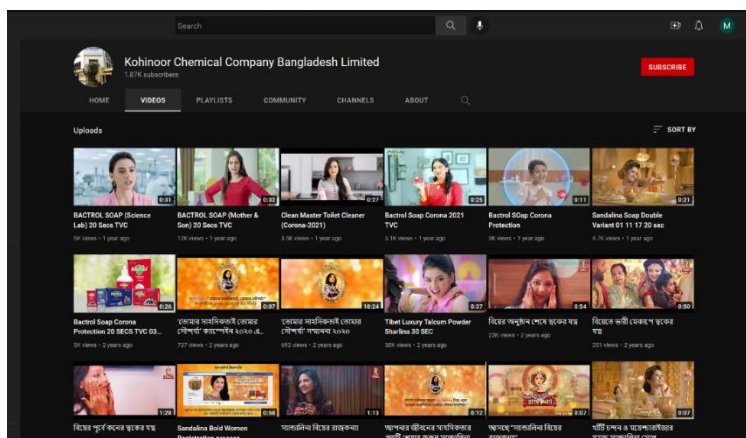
Search

M

Kohinoor Chemical Company Bangladesh Limited
1.67K subscribers

SUBSCRIBE

HOME
VIDEOS
PLAYLISTS
COMMUNITY
CHANNELS
ABOUT

Uploads

SORT BY

0:31
BACTROL SOAP (Science Lab) 20 Secs TVC
5K views • 1 year ago

0:32
BACTROL SOAP (Mother & Son) 20 Secs TVC
13K views • 1 year ago

0:27
Clean Master Toilet Cleaner (Corona-2021)
3.1K views • 1 year ago

0:25
Bactrol Soap Corona 2021 TVC
5.1K views • 1 year ago

0:11
Bactrol Soap Corona Protection
9K views • 1 year ago

0:21
Sandalina Soap Double Variant 01 11 17 20 sec
4.7K views • 1 year ago

0:25
Bactrol Soap Corona Protection 20 SECS TVC 03...
5K views • 2 years ago

0:37
'তোমার সাহসিকতাই তোমার সৌন্দর্য' ক্যাম্পেইন ২০২০ এ...
737 views • 2 years ago

10:24
তোমার সাহসিকতাই তোমার সৌন্দর্য' সম্মাননা ২০২০
592 views • 2 years ago

0:27
Tibet Luxury Talcum Powder Sharika 30 SEC
36K views • 2 years ago

0:54
বিয়ের অনুষ্ঠান শেষে ত্বকের যত্ন
23K views • 2 years ago

0:50
বিয়েতে ভারী মেকআপে ত্বকের যত্ন
201 views • 2 years ago

1:28
বিয়ের পূর্বে কনের ত্বকের যত্ন

0:56
Sandalina Bold Women

1:13
স্যান্ডালিনা বিয়ের রাজকন্যা

0:12
আপনার জীবনের সাহসিকতার

0:07
অংশগ্রহণ "স্যান্ডালিনা বিয়ের

0:37
খাঁটি চন্দন ও মেহেন্দিবাটার